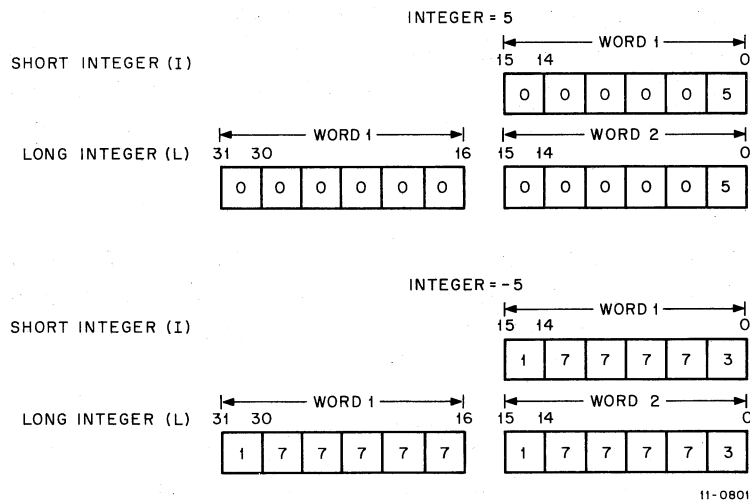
INTEGER = 5

SHORT INTEGER (I)

WORD 1

15 14 0

| 0 | 0 | 0 | 0 | 0 | 5 |
|---|---|---|---|---|---|

LONG INTEGER (L)

WORD 1

31 30 16

| 0 | 0 | 0 | 0 | 0 | 0 |
|---|---|---|---|---|---|

WORD 2

15 14 0

| 0 | 0 | 0 | 0 | 0 | 5 |
|---|---|---|---|---|---|

INTEGER = -5

SHORT INTEGER (I)

WORD 1

15 14 0

| 1 | 7 | 7 | 7 | 7 | 3 |
|---|---|---|---|---|---|

LONG INTEGER (L)

WORD 1

31 30 16

| 1 | 7 | 7 | 7 | 7 | 7 |
|---|---|---|---|---|---|

WORD 2

15 14 0

| 1 | 7 | 7 | 7 | 7 | 3 |
|---|---|---|---|---|---|

11-0801